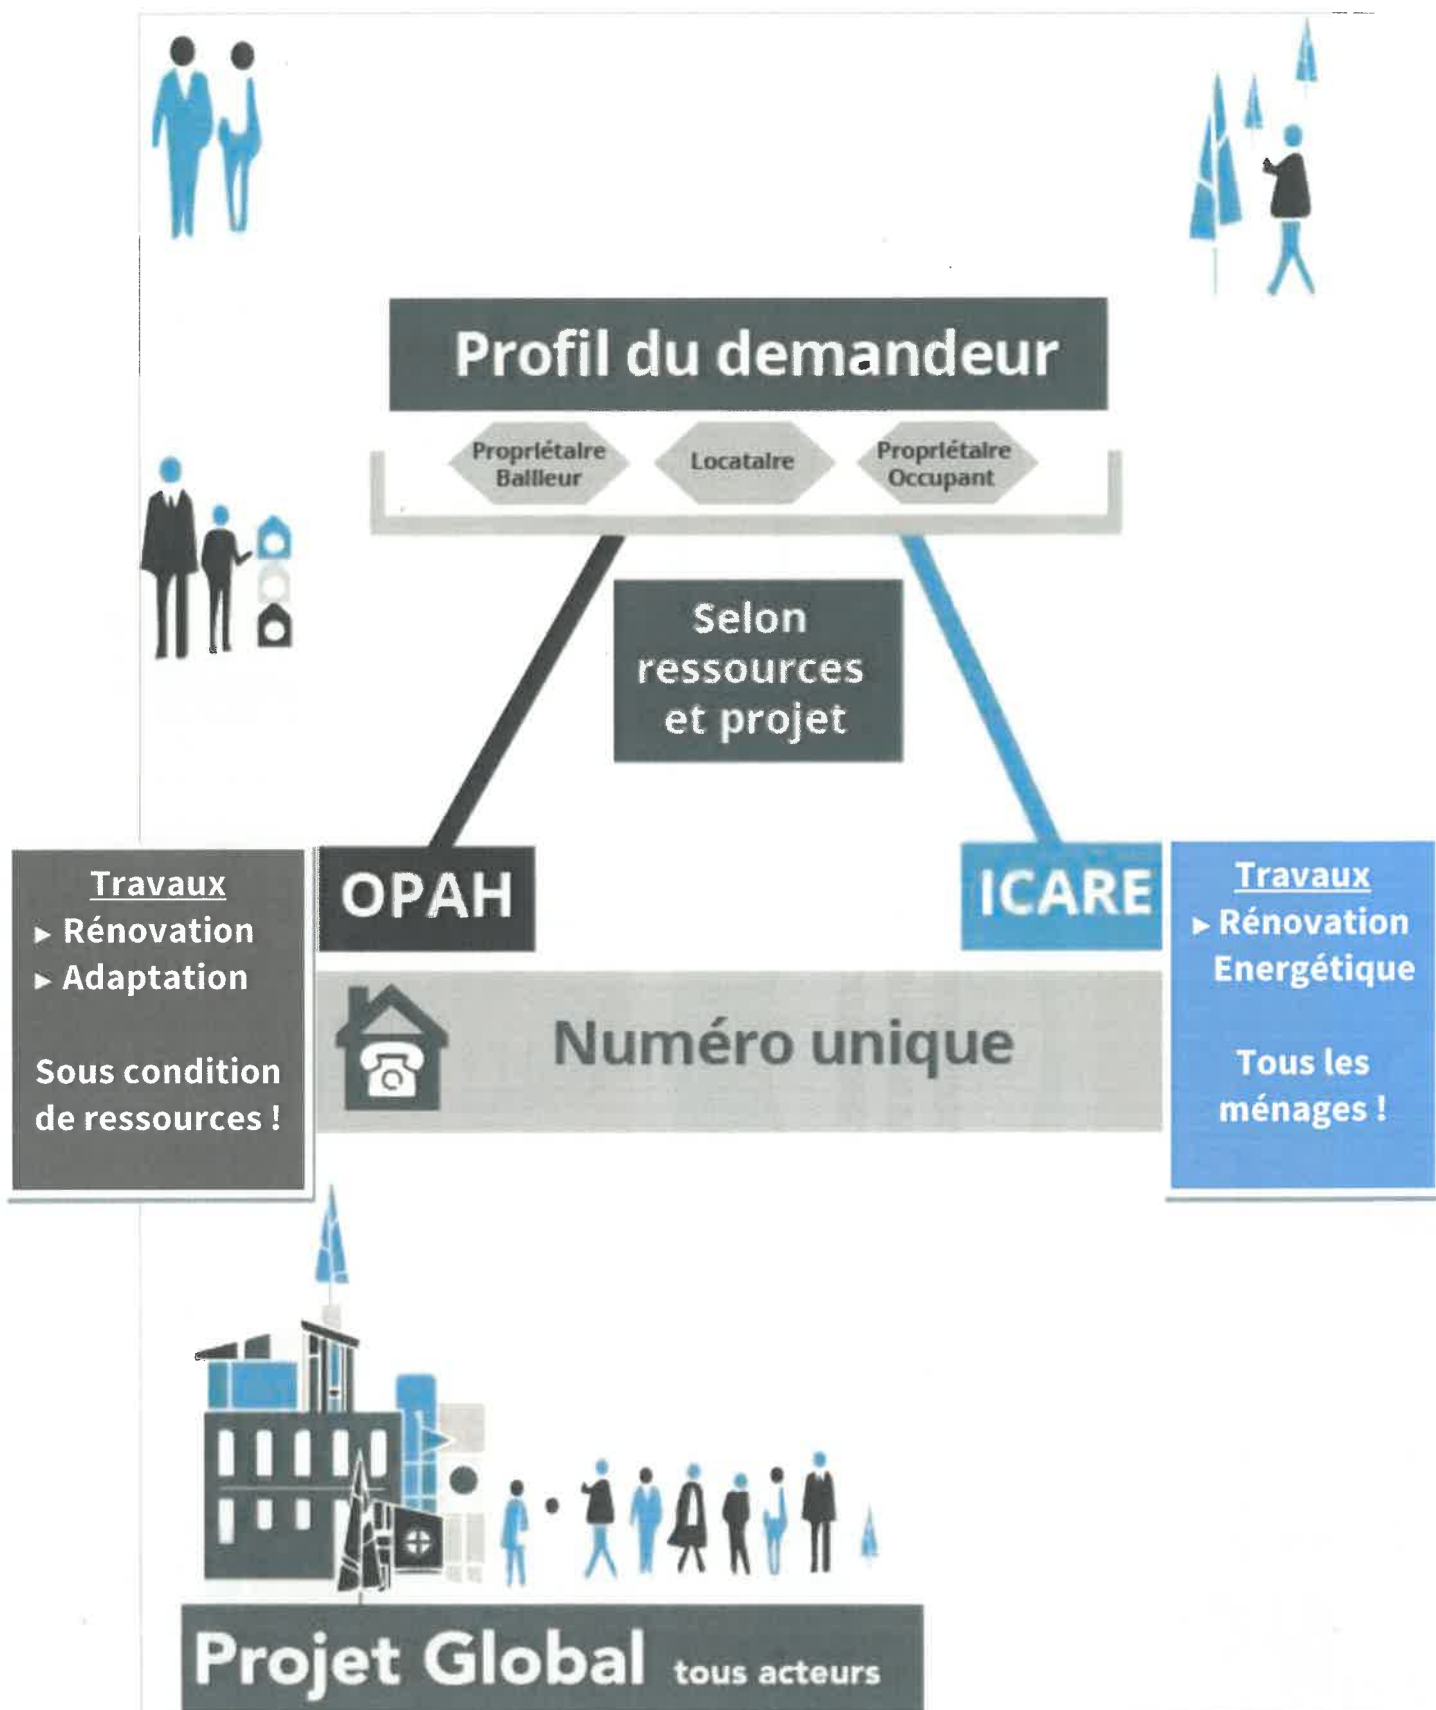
Profil du demandeur

Propriétaire Bailleur

Locataire

Propriétaire Occupant

Selon ressources et projet

Travaux
▸ Rénovation
▸ Adaptation

Sous condition de ressources !

OPAH

ICARE

Travaux
▸ Rénovation Energétique

Tous les ménages !

Numéro unique

Projet Global tous acteurs